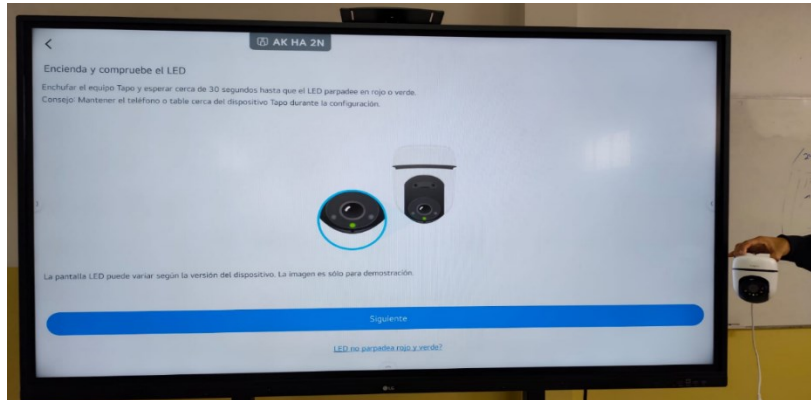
<

AK HA 2N

Encienda y compruebe el LED

Enchufar el equipo Tapo y esperar cerca de 30 segundos hasta que el LED parpadee en rojo o verde.
Consejo: Mantener el teléfono o table cerca del dispositivo Tapo durante la configuración.

La pantalla LED puede variar según la versión del dispositivo. La imagen es sólo para demostración.

Siguiente

LED no parpadea rojo y verde?

LG